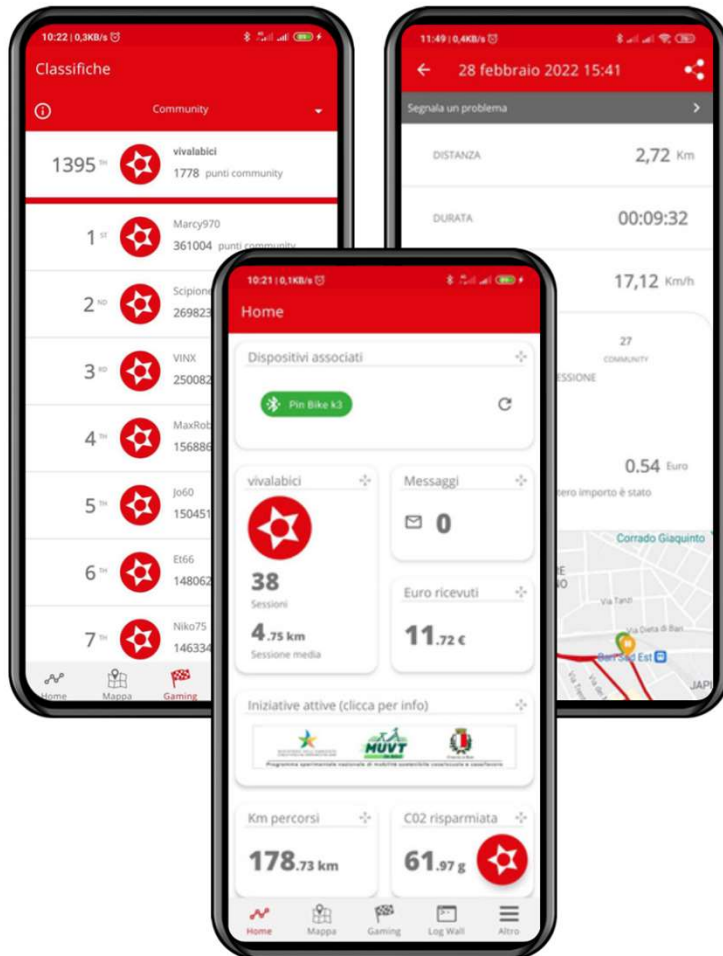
10:22 | 0,3KB/s

Classifiche

Community

1395 TH vivalabici 1778 punti community

1 ST Marcy970 361004 punti community

2 ND Scipione 269823

3 RD VINX 250082

4 TH MaxRob 156886

5 TH Jo60 150451

6 TH Et66 148062

7 TH Niko75 146334

Home Mappa Gaming

11:49 | 0,4KB/s

28 febbraio 2022 15:41

Segnala un problema

DISTANZA 2,72 Km

DURATA 00:09:32

17,12 Km/h

27 COMMUNITY

ESSIONE

0.54 Euro

ero importo è stato

Corrado Giaquinto

Via Tanzi

Via Dieta di Bari

Bari Sud Est

JAP

10:21 | 0,1KB/s

Home

Dispositivi associati

Pin Bike k3

vivalabici

38 Sessioni

4.75 km Sessione media

Messaggi

0

Euro ricevuti

11.72 €

Iniziative attive (clicca per info)

MUVT

Programma sperimentale nazionale di mobilità sostenibile casa-scuola e casa-lavoro

Km percorsi

178.73 km

C02 risparmiata

61.97 g

Home Mappa Gaming Log Wall Altro